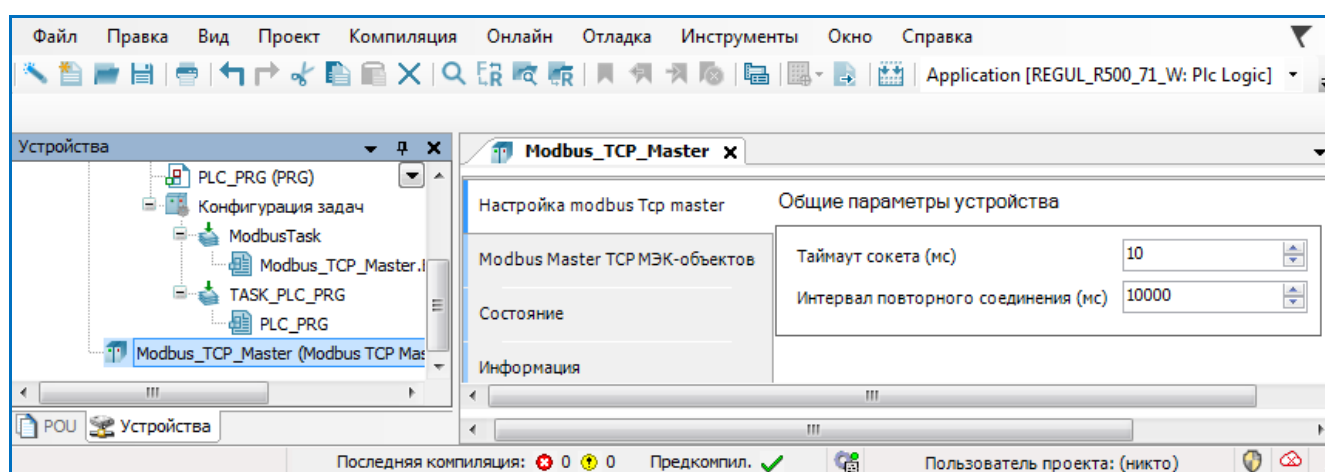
Файл Правка Вид Проект Компиляция Онлайн Отладка Инструменты Окно Справка

Application [REGUL_R500_71_W: Plc Logic]

Устройства

PLC_PRG (PRG)
Конфигурация задач
ModbusTask
Modbus_TCP_Master.I
TASK_PLC_PRG
PLC_PRG
Modbus_TCP_Master (Modbus TCP Mas

POU Устройства

Modbus_TCP_Master

Настройка modbus Tcp master
Modbus Master TCP МЭК-объектов
Состояние
Информация

Общие параметры устройства

Таймаут сокета (мс) 10
Интервал повторного соединения (мс) 10000

Последняя компиляция: 0 0 Предкомпил. Пользователь проекта: (никто)